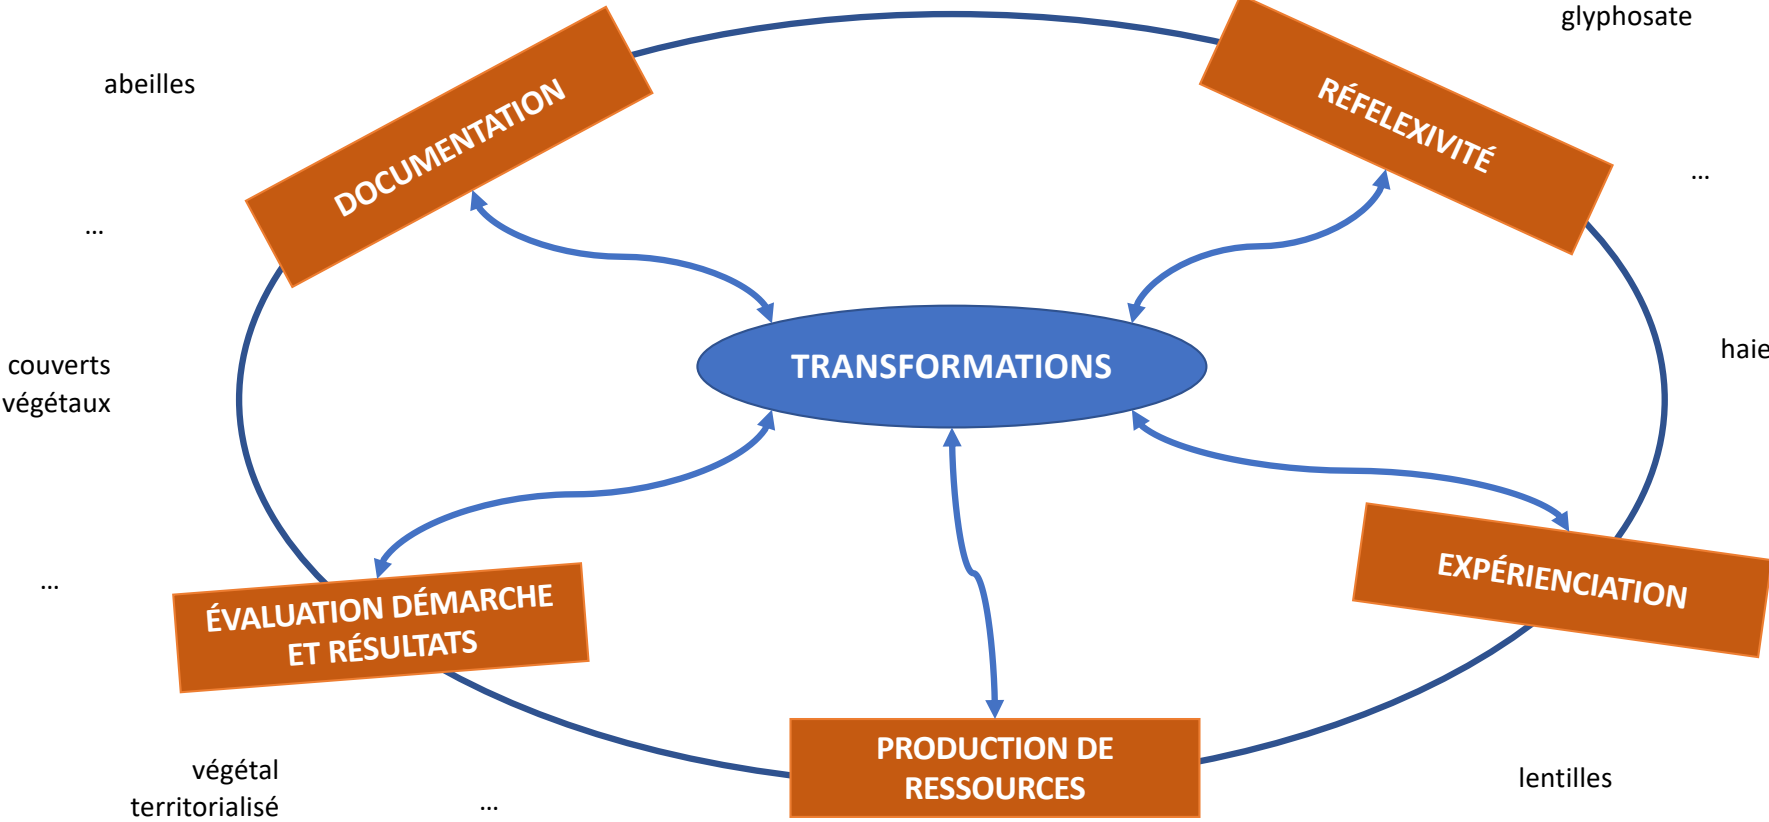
glyphosate

abeilles

DOCUMENTATION

RÉFELEXIVITÉ

…

…

TRANSFORMATIONS

couverts végétaux

haie

…

ÉVALUATION DÉMARCHE ET RÉSULTATS

EXPÉRIENCIATION

PRODUCTION DE RESSOURCES

végétal territorialisé

…

lentilles